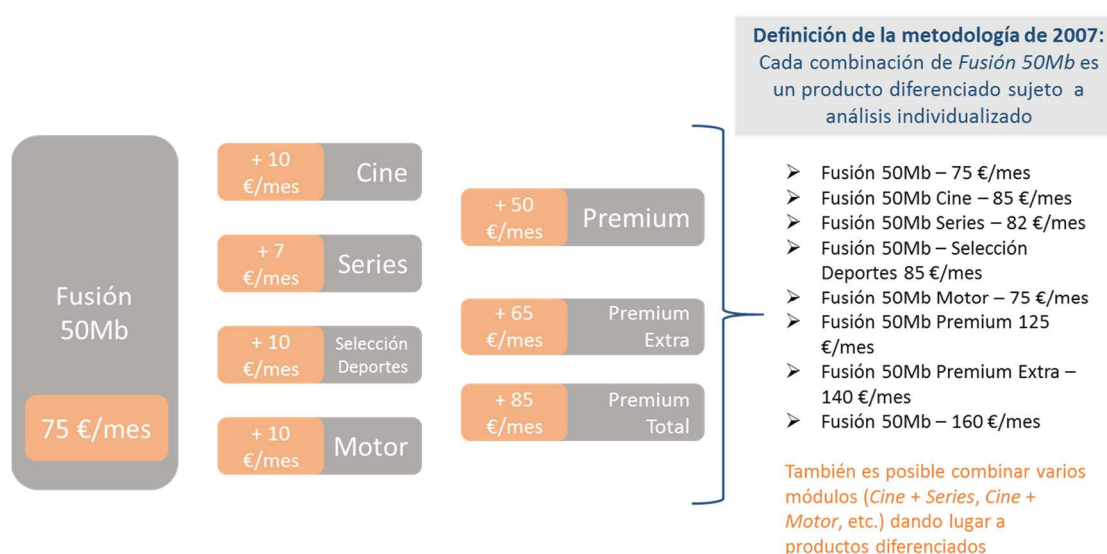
Fusión 50Mb

75 €/mes

+ 10 €/mes Cine

+ 7 €/mes Series

+ 10 €/mes Selección Deportes

+ 10 €/mes Motor

+ 50 €/mes Premium

+ 65 €/mes Premium Extra

+ 85 €/mes Premium Total

**Definición de la metodología de 2007:** Cada combinación de *Fusión 50Mb* es un producto diferenciado sujeto a análisis individualizado

➢ Fusión 50Mb – 75 €/mes
➢ Fusión 50Mb Cine – 85 €/mes
➢ Fusión 50Mb Series – 82 €/mes
➢ Fusión 50Mb – Selección Deportes 85 €/mes
➢ Fusión 50Mb Motor – 75 €/mes
➢ Fusión 50Mb Premium 125 €/mes
➢ Fusión 50Mb Premium Extra – 140 €/mes
➢ Fusión 50Mb – 160 €/mes

También es posible combinar varios módulos (*Cine + Series*, *Cine + Motor*, etc.) dando lugar a productos diferenciados